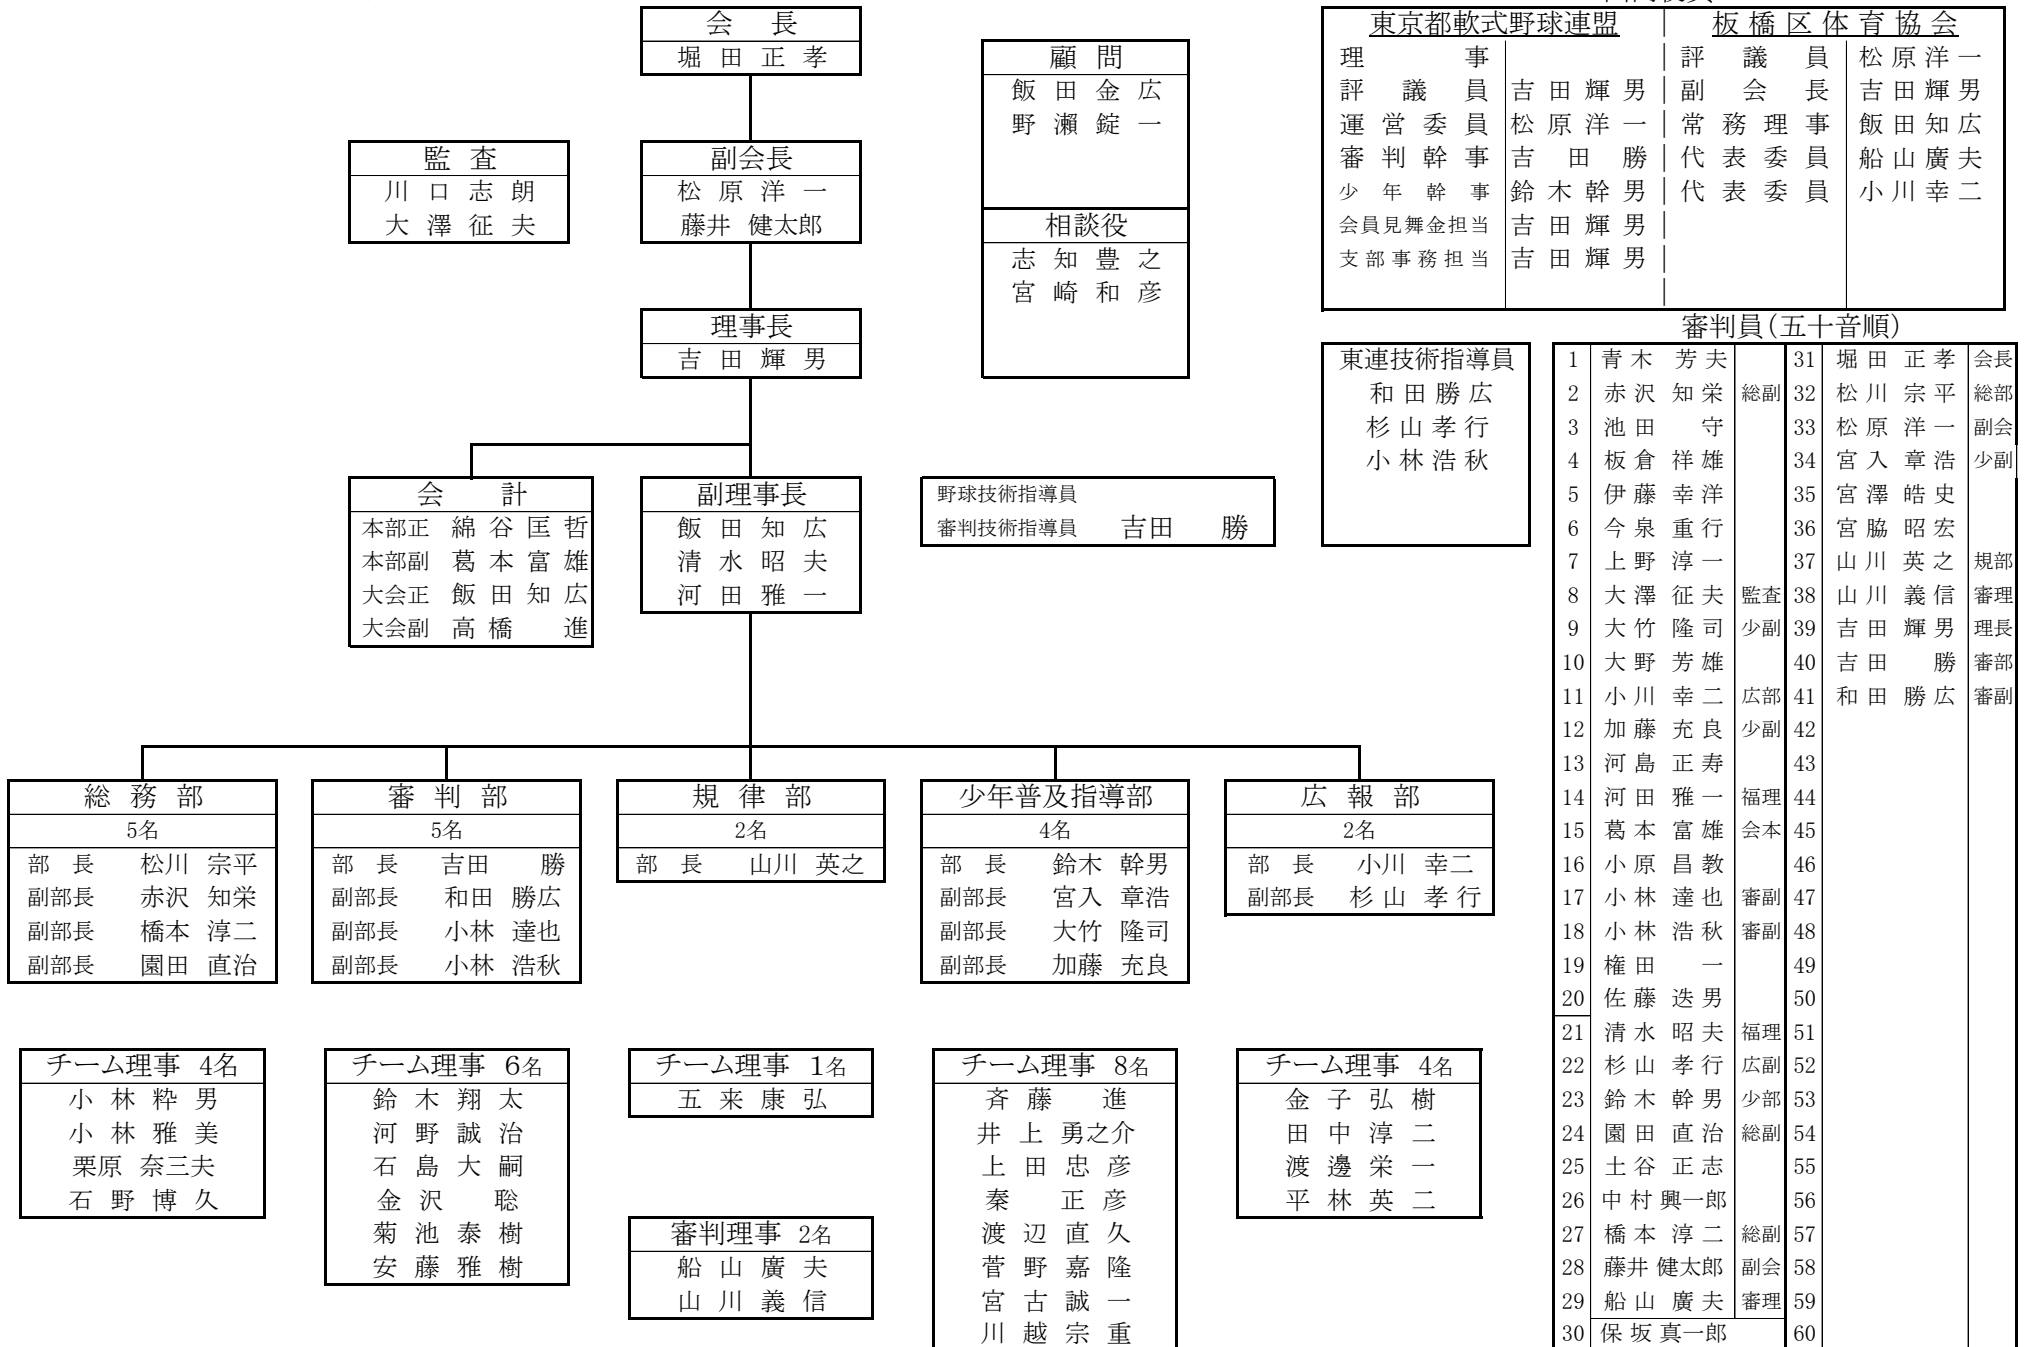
会長
堀田正孝

顧問
飯田金広
野瀬錠一

相談役
志知豊之
宮崎和彦

監査
川口志朗
大澤征夫

副会長
松原洋一
藤井健太郎

理事長
吉田輝男

会計
本部正 綿谷匡哲
本部副 葛本富雄
大会正 飯田知広
大会副 高橋進

副理事長
飯田知広
清水昭夫
河田雅一

野球技術指導員
審判技術指導員 吉田勝

| 東京都軟式野球連盟 | | 板橋区体育協会 | |
|---|---|---|---|
| 理事 | | 評議員 | 松原洋一 |
| 評議員 | 吉田輝男 | 副会長 | 吉田輝男 |
| 運営委員 | 松原洋一 | 常務理事 | 飯田知広 |
| 審判幹事 | 吉田勝 | 代表委員 | 船山廣夫 |
| 少年幹事 | 鈴木幹男 | 代表委員 | 小川幸二 |
| 会員見舞金担当 | 吉田輝男 | | |
| 支部事務担当 | 吉田輝男 | | |

東連技術指導員
和田勝広
杉山孝行
小林浩秋

審判員(五十音順)

| | | | | | |
|---|---|---|---|---|---|
| 1 | 青木芳夫 | | 31 | 堀田正孝 | 会長 |
| 2 | 赤沢知栄 | 総副 | 32 | 松川宗平 | 総部 |
| 3 | 池田守 | | 33 | 松原洋一 | 副会 |
| 4 | 板倉祥雄 | | 34 | 宮入章浩 | 少副 |
| 5 | 伊藤幸洋 | | 35 | 宮澤皓史 | |
| 6 | 今泉重行 | | 36 | 宮脇昭宏 | |
| 7 | 上野淳一 | | 37 | 山川英之 | 規部 |
| 8 | 大澤征夫 | 監査 | 38 | 山川義信 | 審理 |
| 9 | 大竹隆司 | 少副 | 39 | 吉田輝男 | 理長 |
| 10 | 大野芳雄 | | 40 | 吉田勝 | 審部 |
| 11 | 小川幸二 | 広部 | 41 | 和田勝広 | 審副 |
| 12 | 加藤充良 | 少副 | 42 | | |
| 13 | 河島正寿 | | 43 | | |
| 14 | 河田雅一 | 福理 | 44 | | |
| 15 | 葛本富雄 | 会本 | 45 | | |
| 16 | 小原昌教 | | 46 | | |
| 17 | 小林達也 | 審副 | 47 | | |
| 18 | 小林浩秋 | 審副 | 48 | | |
| 19 | 権田一 | | 49 | | |
| 20 | 佐藤迭男 | | 50 | | |
| 21 | 清水昭夫 | 福理 | 51 | | |
| 22 | 杉山孝行 | 広副 | 52 | | |
| 23 | 鈴木幹男 | 少部 | 53 | | |
| 24 | 園田直治 | 総副 | 54 | | |
| 25 | 土谷正志 | | 55 | | |
| 26 | 中村興一郎 | | 56 | | |
| 27 | 橋本淳二 | 総副 | 57 | | |
| 28 | 藤井健太郎 | 副会 | 58 | | |
| 29 | 船山廣夫 | 審理 | 59 | | |
| 30 | 保坂真一郎 | | 60 | | |

総務部
5名
部長 松川宗平
副部長 赤沢知栄
副部長 橋本淳二
副部長 園田直治

審判部
5名
部長 吉田勝
副部長 和田勝広
副部長 小林達也
副部長 小林浩秋

規律部
2名
部長 山川英之

少年普及指導部
4名
部長 鈴木幹男
副部長 宮入章浩
副部長 大竹隆司
副部長 加藤充良

広報部
2名
部長 小川幸二
副部長 杉山孝行

チーム理事 4名
小林粋男
小林雅美
栗原奈三夫
石野博久

チーム理事 6名
鈴木翔太
河野誠治
石島大嗣
金沢聡
菊池泰樹
安藤雅樹

チーム理事 1名
五来康弘

審判理事 2名
船山廣夫
山川義信

チーム理事 8名
斉藤進
井上勇之介
上田忠彦
秦正彦
渡辺直久
菅野嘉隆
宮古誠一
川越宗重

チーム理事 4名
金子弘樹
田中淳二
渡邊栄一
平林英二